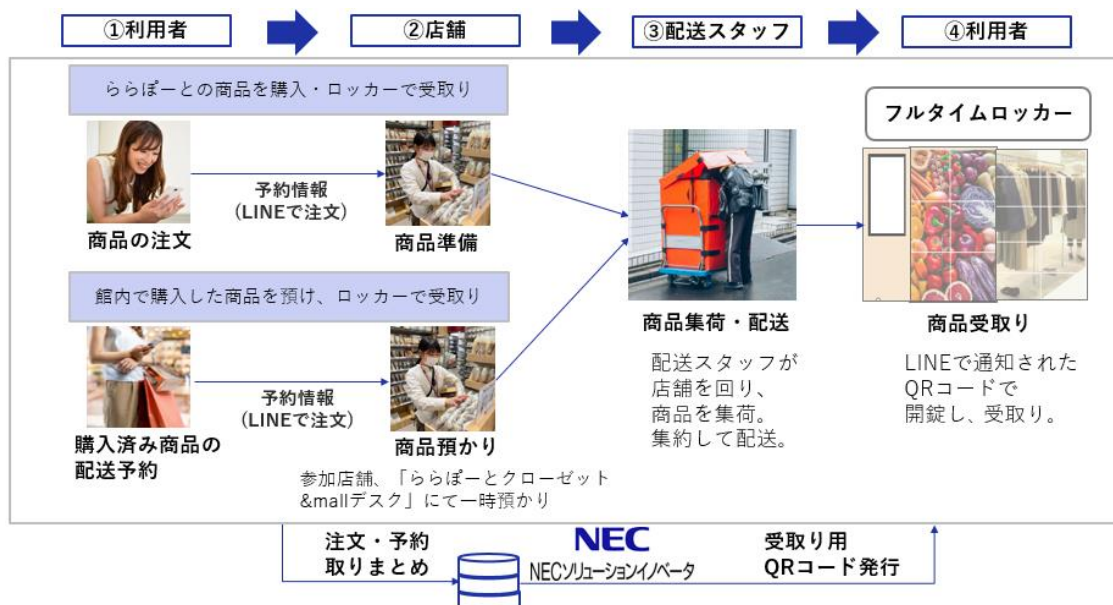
①利用者

②店舗

③配送スタッフ

④利用者

ららぽーとの商品を購入・ロッカーで受取り

予約情報
(LINEで注文)

商品の注文

商品準備

館内で購入した商品を預け、ロッカーで受取り

予約情報
(LINEで注文)

購入済み商品の配送予約

商品預かり

参加店舗、「ららぽーとクローゼット&mallデスク」にて一時預かり

商品集荷・配送

配送スタッフが店舗を回り、商品を集荷。集約して配送。

フルタイムロッカー

商品受取り

LINEで通知されたQRコードで開錠し、受取り。

注文・予約取りまとめ

NEC
NECソリューションイノベータ

受取り用
QRコード発行